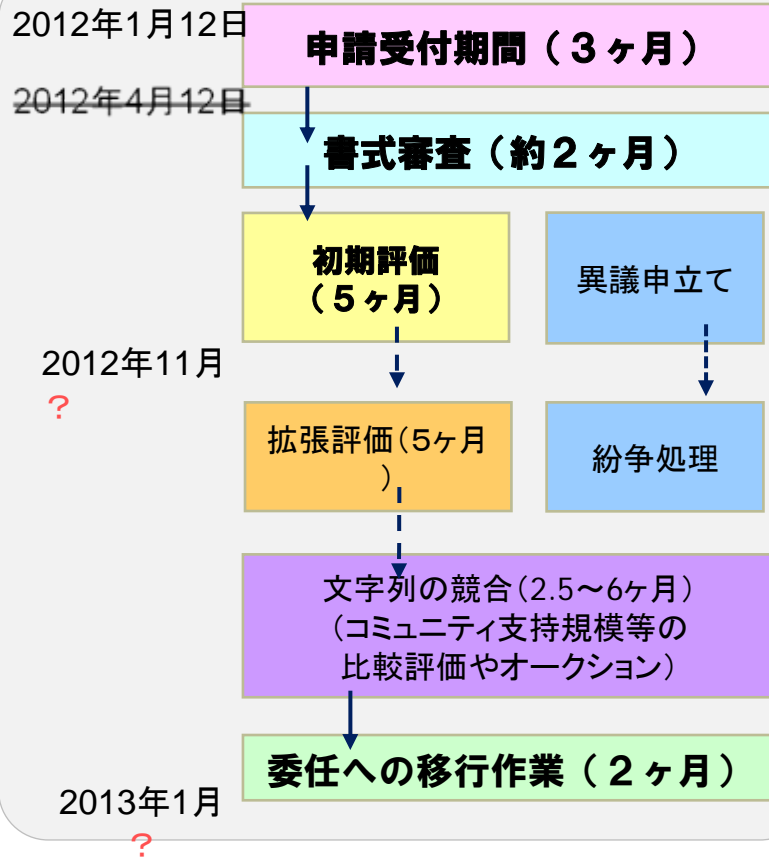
2012年1月12日

申請受付期間（３ヶ月）

~~2012年4月12日~~

書式審査（約２ヶ月）

初期評価（５ヶ月）

異議申立て

2012年11月
？

拡張評価(5ヶ月)

紛争処理

文字列の競合(2.5〜6ヶ月)
(コミュニティ支持規模等の比較評価やオークション)

委任への移行作業（２ヶ月）

2013年1月
？